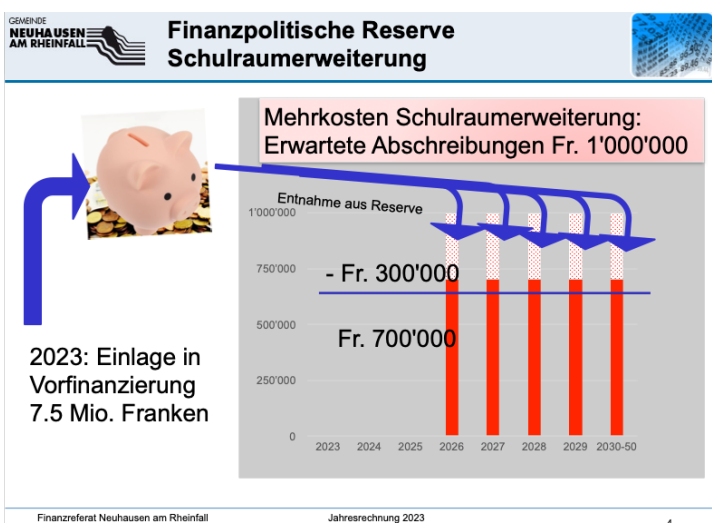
GEMEINDE
NEUHAUSEN AM RHEINFALL

Finanzpolitische Reserve
Schulraumerweiterung

Mehrkosten Schulraumerweiterung:
Erwartete Abschreibungen Fr. 1'000'000

Entnahme aus Reserve

1'000'000
750'000
500'000
250'000
0

- Fr. 300'000

Fr. 700'000

2023 2024 2025 2026 2027 2028 2029 2030-50

2023: Einlage in Vorfinanzierung 7.5 Mio. Franken

Finanzreferat Neuhausen am Rheinfall

Jahresrechnung 2023

4